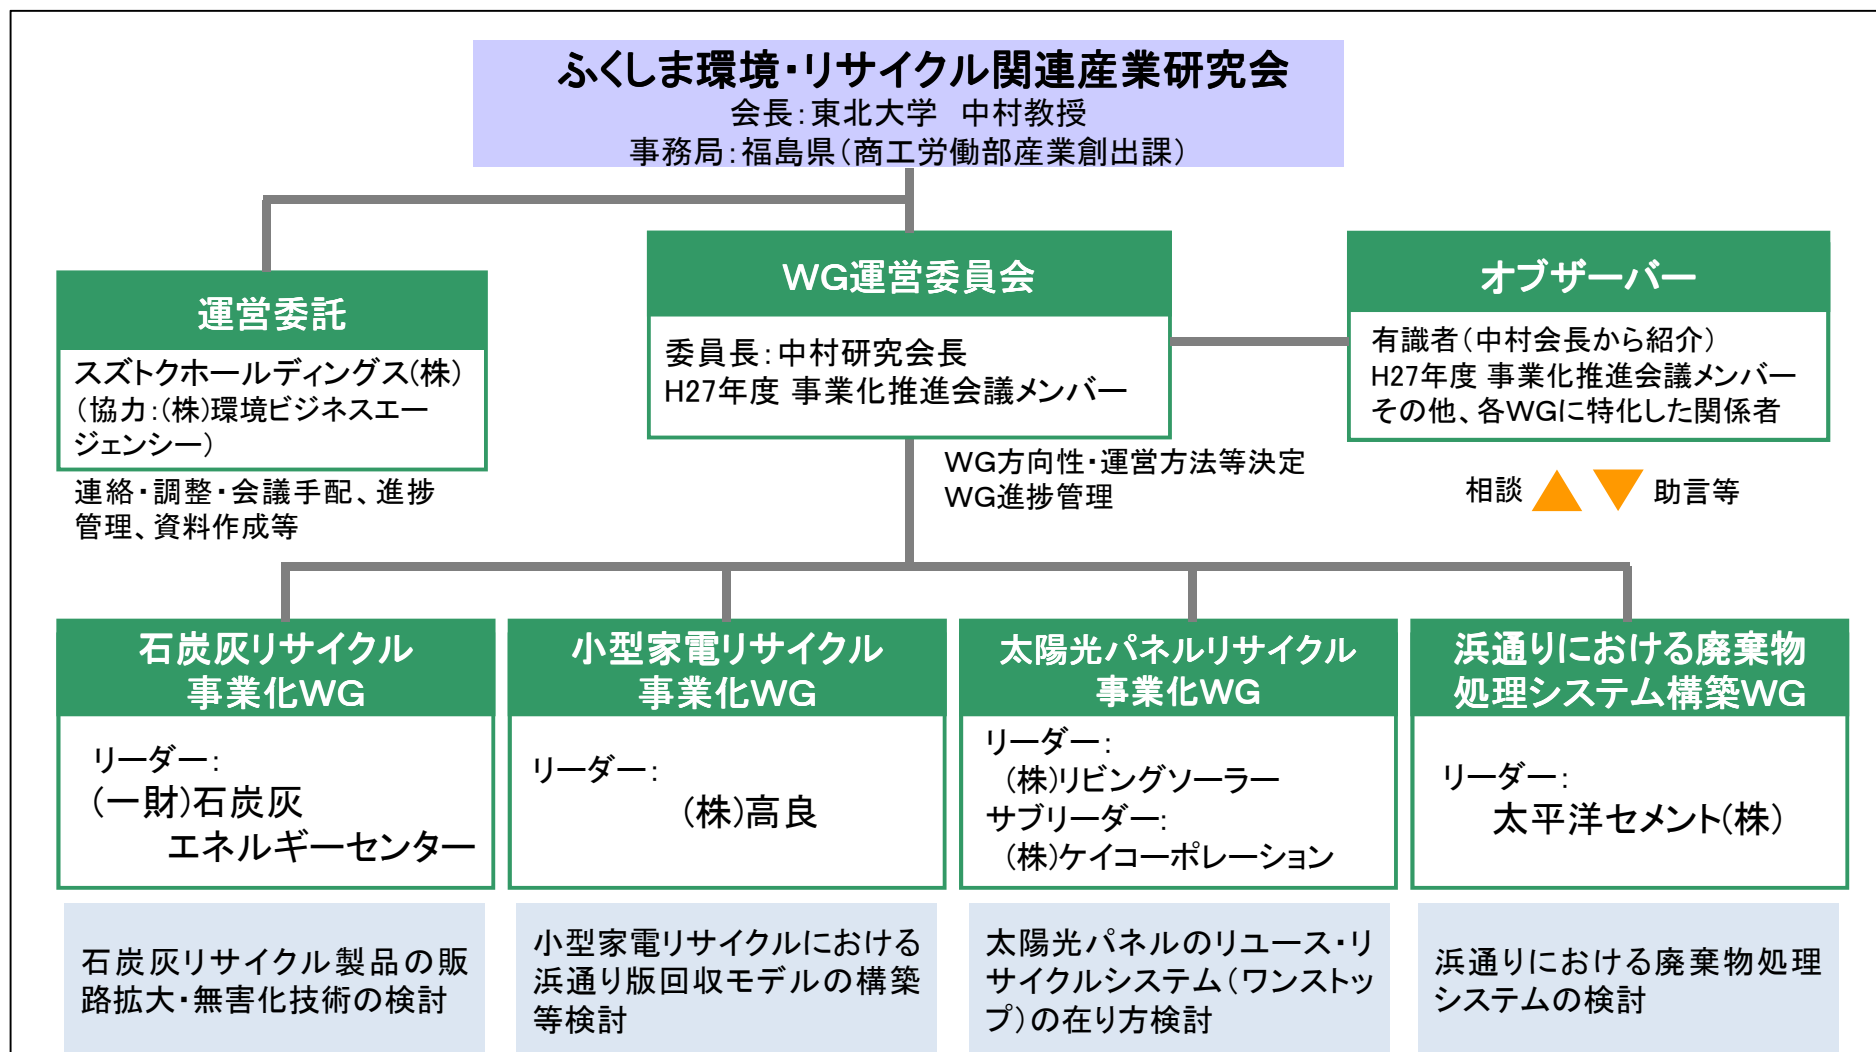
ふくしま環境・リサイクル関連産業研究会
会長：東北大学　中村教授
事務局：福島県（商工労働部産業創出課）

運営委託
スズトクホールディングス(株)
（協力：(株)環境ビジネスエージェンシー）
連絡・調整・会議手配、進捗管理、資料作成等

WG運営委員会
委員長：中村研究会長
H27年度 事業化推進会議メンバー
WG方向性・運営方法等決定
WG進捗管理

オブザーバー
有識者（中村会長から紹介）
H27年度 事業化推進会議メンバー
その他、各WGに特化した関係者
相談　助言等

石炭灰リサイクル事業化WG
リーダー：
(一財)石炭灰エネルギーセンター
石炭灰リサイクル製品の販路拡大・無害化技術の検討

小型家電リサイクル事業化WG
リーダー：
(株)高良
小型家電リサイクルにおける浜通り版回収モデルの構築等検討

太陽光パネルリサイクル事業化WG
リーダー：
(株)リビングソーラー
サブリーダー：
(株)ケイコーポレーション
太陽光パネルのリユース・リサイクルシステム（ワンストップ）の在り方検討

浜通りにおける廃棄物処理システム構築WG
リーダー：
太平洋セメント(株)
浜通りにおける廃棄物処理システムの検討